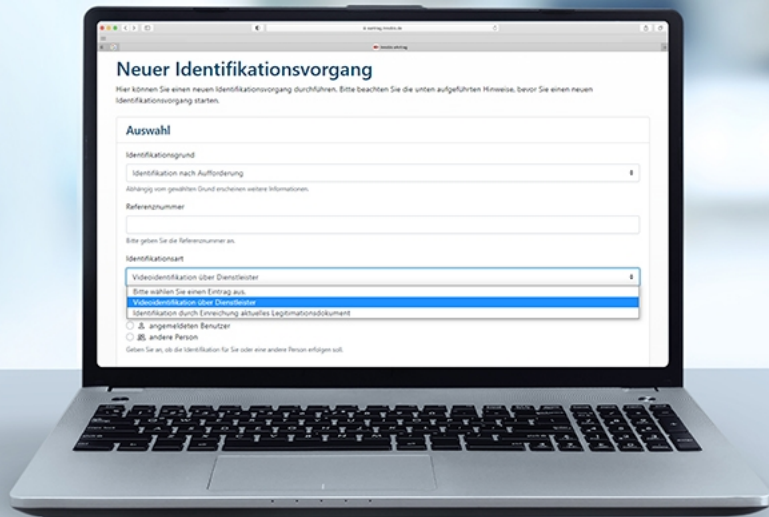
Neuer Identifikationsvorgang

Hier können Sie einen neuen Identifikationsvorgang durchführen. Bitte beachten Sie die unten aufgeführten Hinweise, bevor Sie einen neuen Identifikationsvorgang starten.

Auswahl

Identifikationsgrund

Identifikation nach Aufforderung

Abhängig vom gewählten Grund erscheinen weitere Informationen.

Referenznummer

Bitte geben Sie die Referenznummer an.

Identifikationsart

Videoidentifikation über Dienstleister

Bitte wählen Sie einen Eintrag aus.

Videoidentifikation über Dienstleister

Identifikation durch Einreichung aktuelles Legitimationsdokument

angemeldeten Benutzer

andere Person

Geben Sie an, ob die Identifikation für Sie oder eine andere Person erfolgen soll.